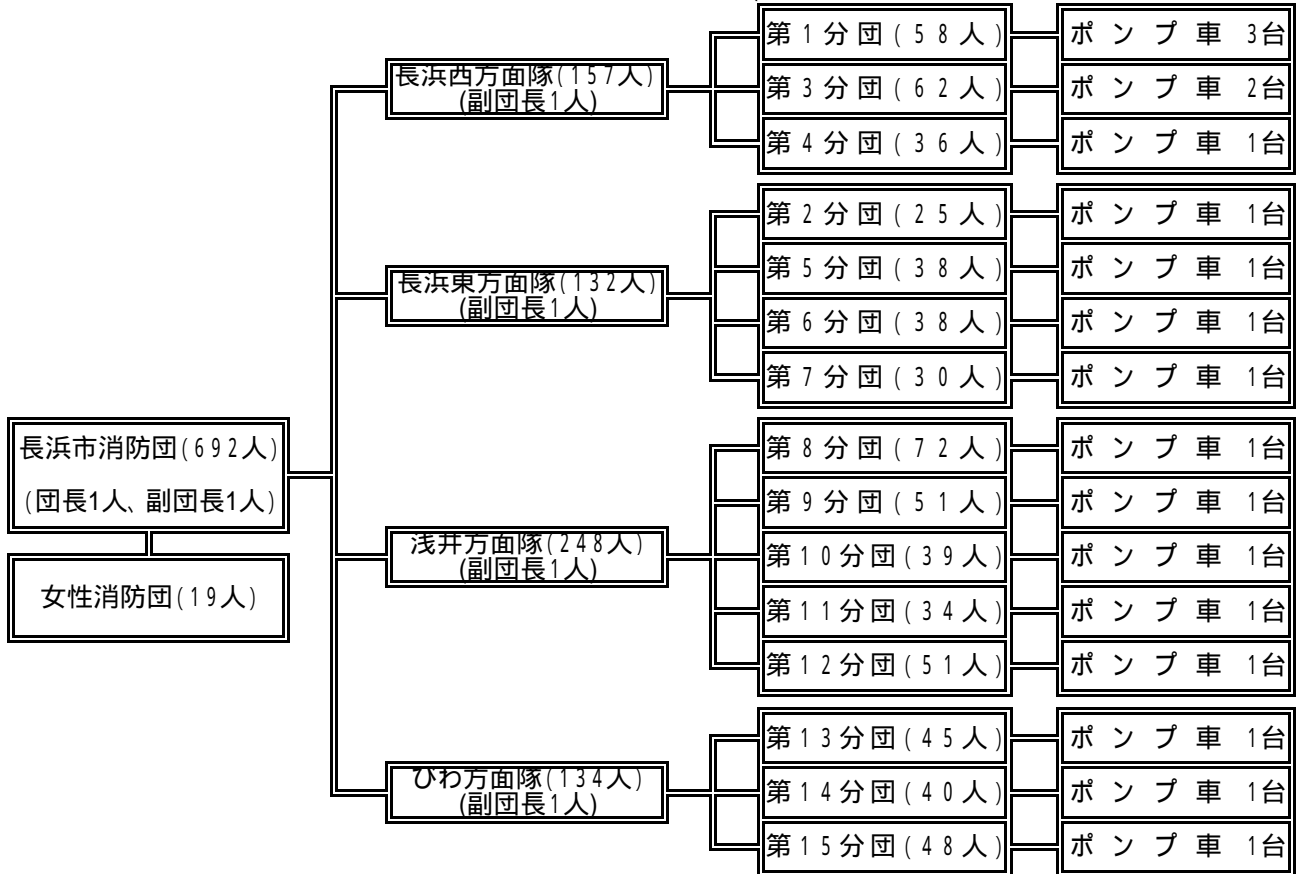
長浜市消防団(692人)
(団長1人、副団長1人)

女性消防団(19人)

長浜西方面隊(157人)
(副団長1人)

第1分団(58人) ポンプ車 3台
第3分団(62人) ポンプ車 2台
第4分団(36人) ポンプ車 1台

長浜東方面隊(132人)
(副団長1人)

第2分団(25人) ポンプ車 1台
第5分団(38人) ポンプ車 1台
第6分団(38人) ポンプ車 1台
第7分団(30人) ポンプ車 1台

浅井方面隊(248人)
(副団長1人)

第8分団(72人) ポンプ車 1台
第9分団(51人) ポンプ車 1台
第10分団(39人) ポンプ車 1台
第11分団(34人) ポンプ車 1台
第12分団(51人) ポンプ車 1台

びわ方面隊(134人)
(副団長1人)

第13分団(45人) ポンプ車 1台
第14分団(40人) ポンプ車 1台
第15分団(48人) ポンプ車 1台